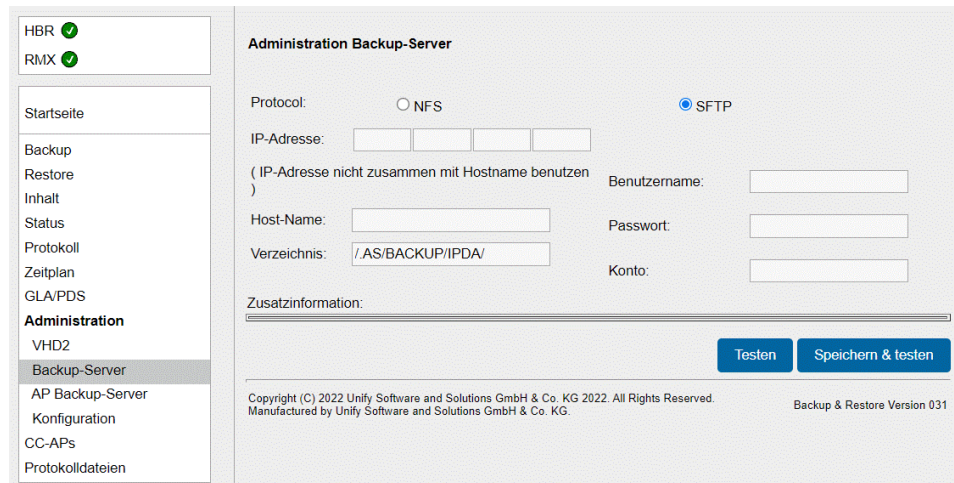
HBR
RMX

Startseite

Backup
Restore
Inhalt
Status
Protokoll
Zeitplan
GLA/PDS
Administration
VHD2
Backup-Server
AP Backup-Server
Konfiguration
CC-APs
Protokolldateien

Administration Backup-Server

Protocol: NFS SFTP

IP-Adresse:

( IP-Adresse nicht zusammen mit Hostname benutzen )

Benutzername:

Host-Name:

Passwort:

Verzeichnis: /.AS/BACKUP/IPDA/

Konto:

Zusatzinformation:

Testen
Speichern & testen

Copyright (C) 2022 Unify Software and Solutions GmbH & Co. KG 2022. All Rights Reserved. Manufactured by Unify Software and Solutions GmbH & Co. KG.

Backup & Restore Version 031